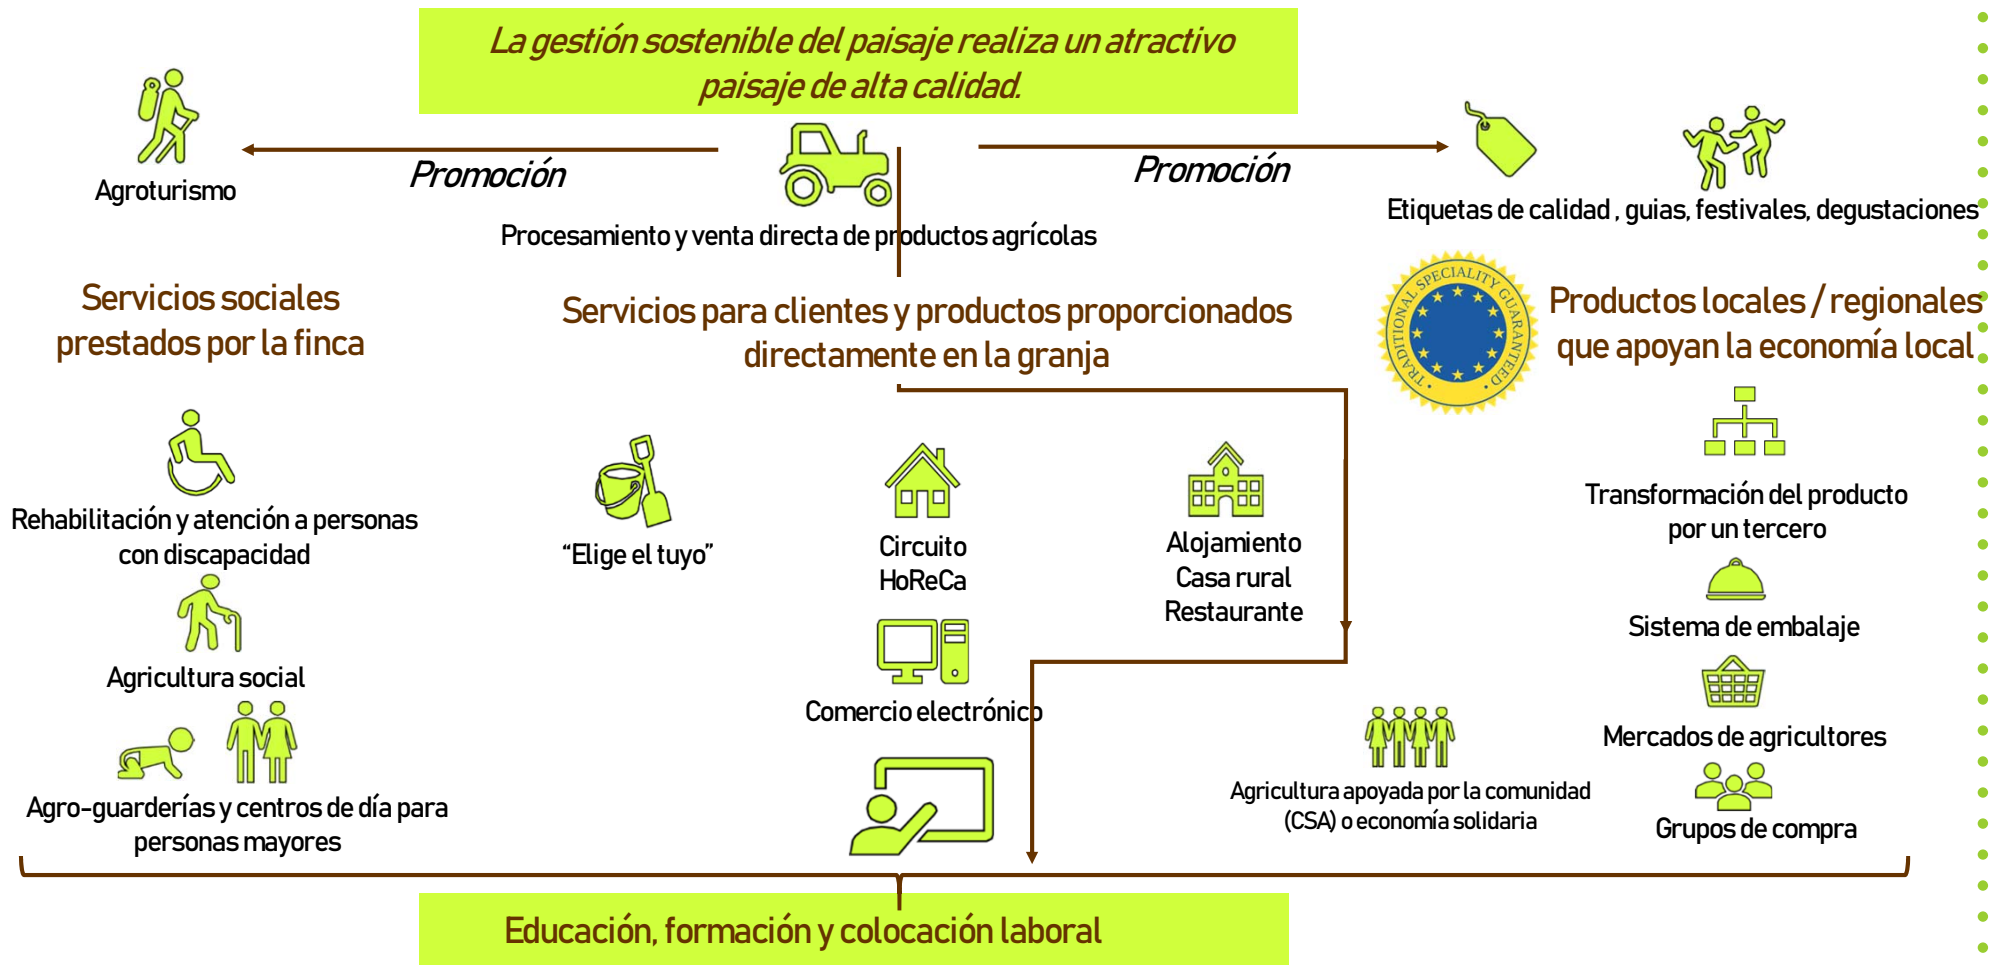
La gestión sostenible del paisaje realiza un atractivo paisaje de alta calidad.

Agroturismo

Promoción

Procesamiento y venta directa de productos agrícolas

Promoción

Etiquetas de calidad , guias, festivales, degustaciones

Servicios sociales prestados por la finca

Servicios para clientes y productos proporcionados directamente en la granja

TRADITIONAL SPECIALITY GUARANTEED

Productos locales / regionales que apoyan la economía local

Rehabilitación y atención a personas con discapacidad

"Elige el tuyo"

Circuito HoReCa

Alojamiento Casa rural Restaurante

Transformación del producto por un tercero

Sistema de embalaje

Agricultura social

Comercio electrónico

Mercados de agricultores

Agricultura apoyada por la comunidad (CSA) o economía solidaria

Grupos de compra

Agro-guarderías y centros de día para personas mayores

Educación, formación y colocación laboral